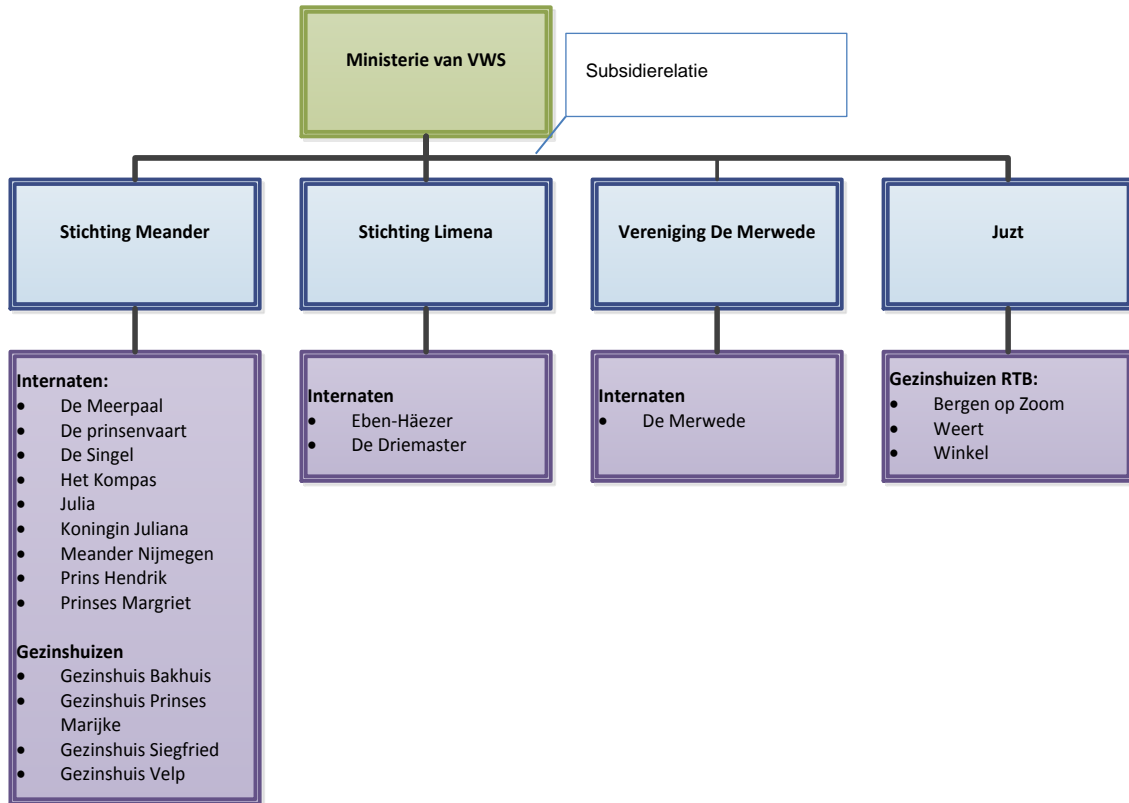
Ministerie van VWS

Subsidierelatie

Stichting Meander

Stichting Limena

Vereniging De Merwede

Jutz

Internaten:
- De Meerpaal
- De prinsenvaart
- De Singel
- Het Kompas
- Julia
- Koningin Juliana
- Meander Nijmegen
- Prins Hendrik
- Prinses Margriet

Gezinshuizen
- Gezinshuis Bakhuis
- Gezinshuis Prinses Marijke
- Gezinshuis Siegfried
- Gezinshuis Velp

Internaten
- Eben-Häezer
- De Driemaster

Internaten
- De Merwede

Gezinshuizen RTB:
- Bergen op Zoom
- Weert
- Winkel